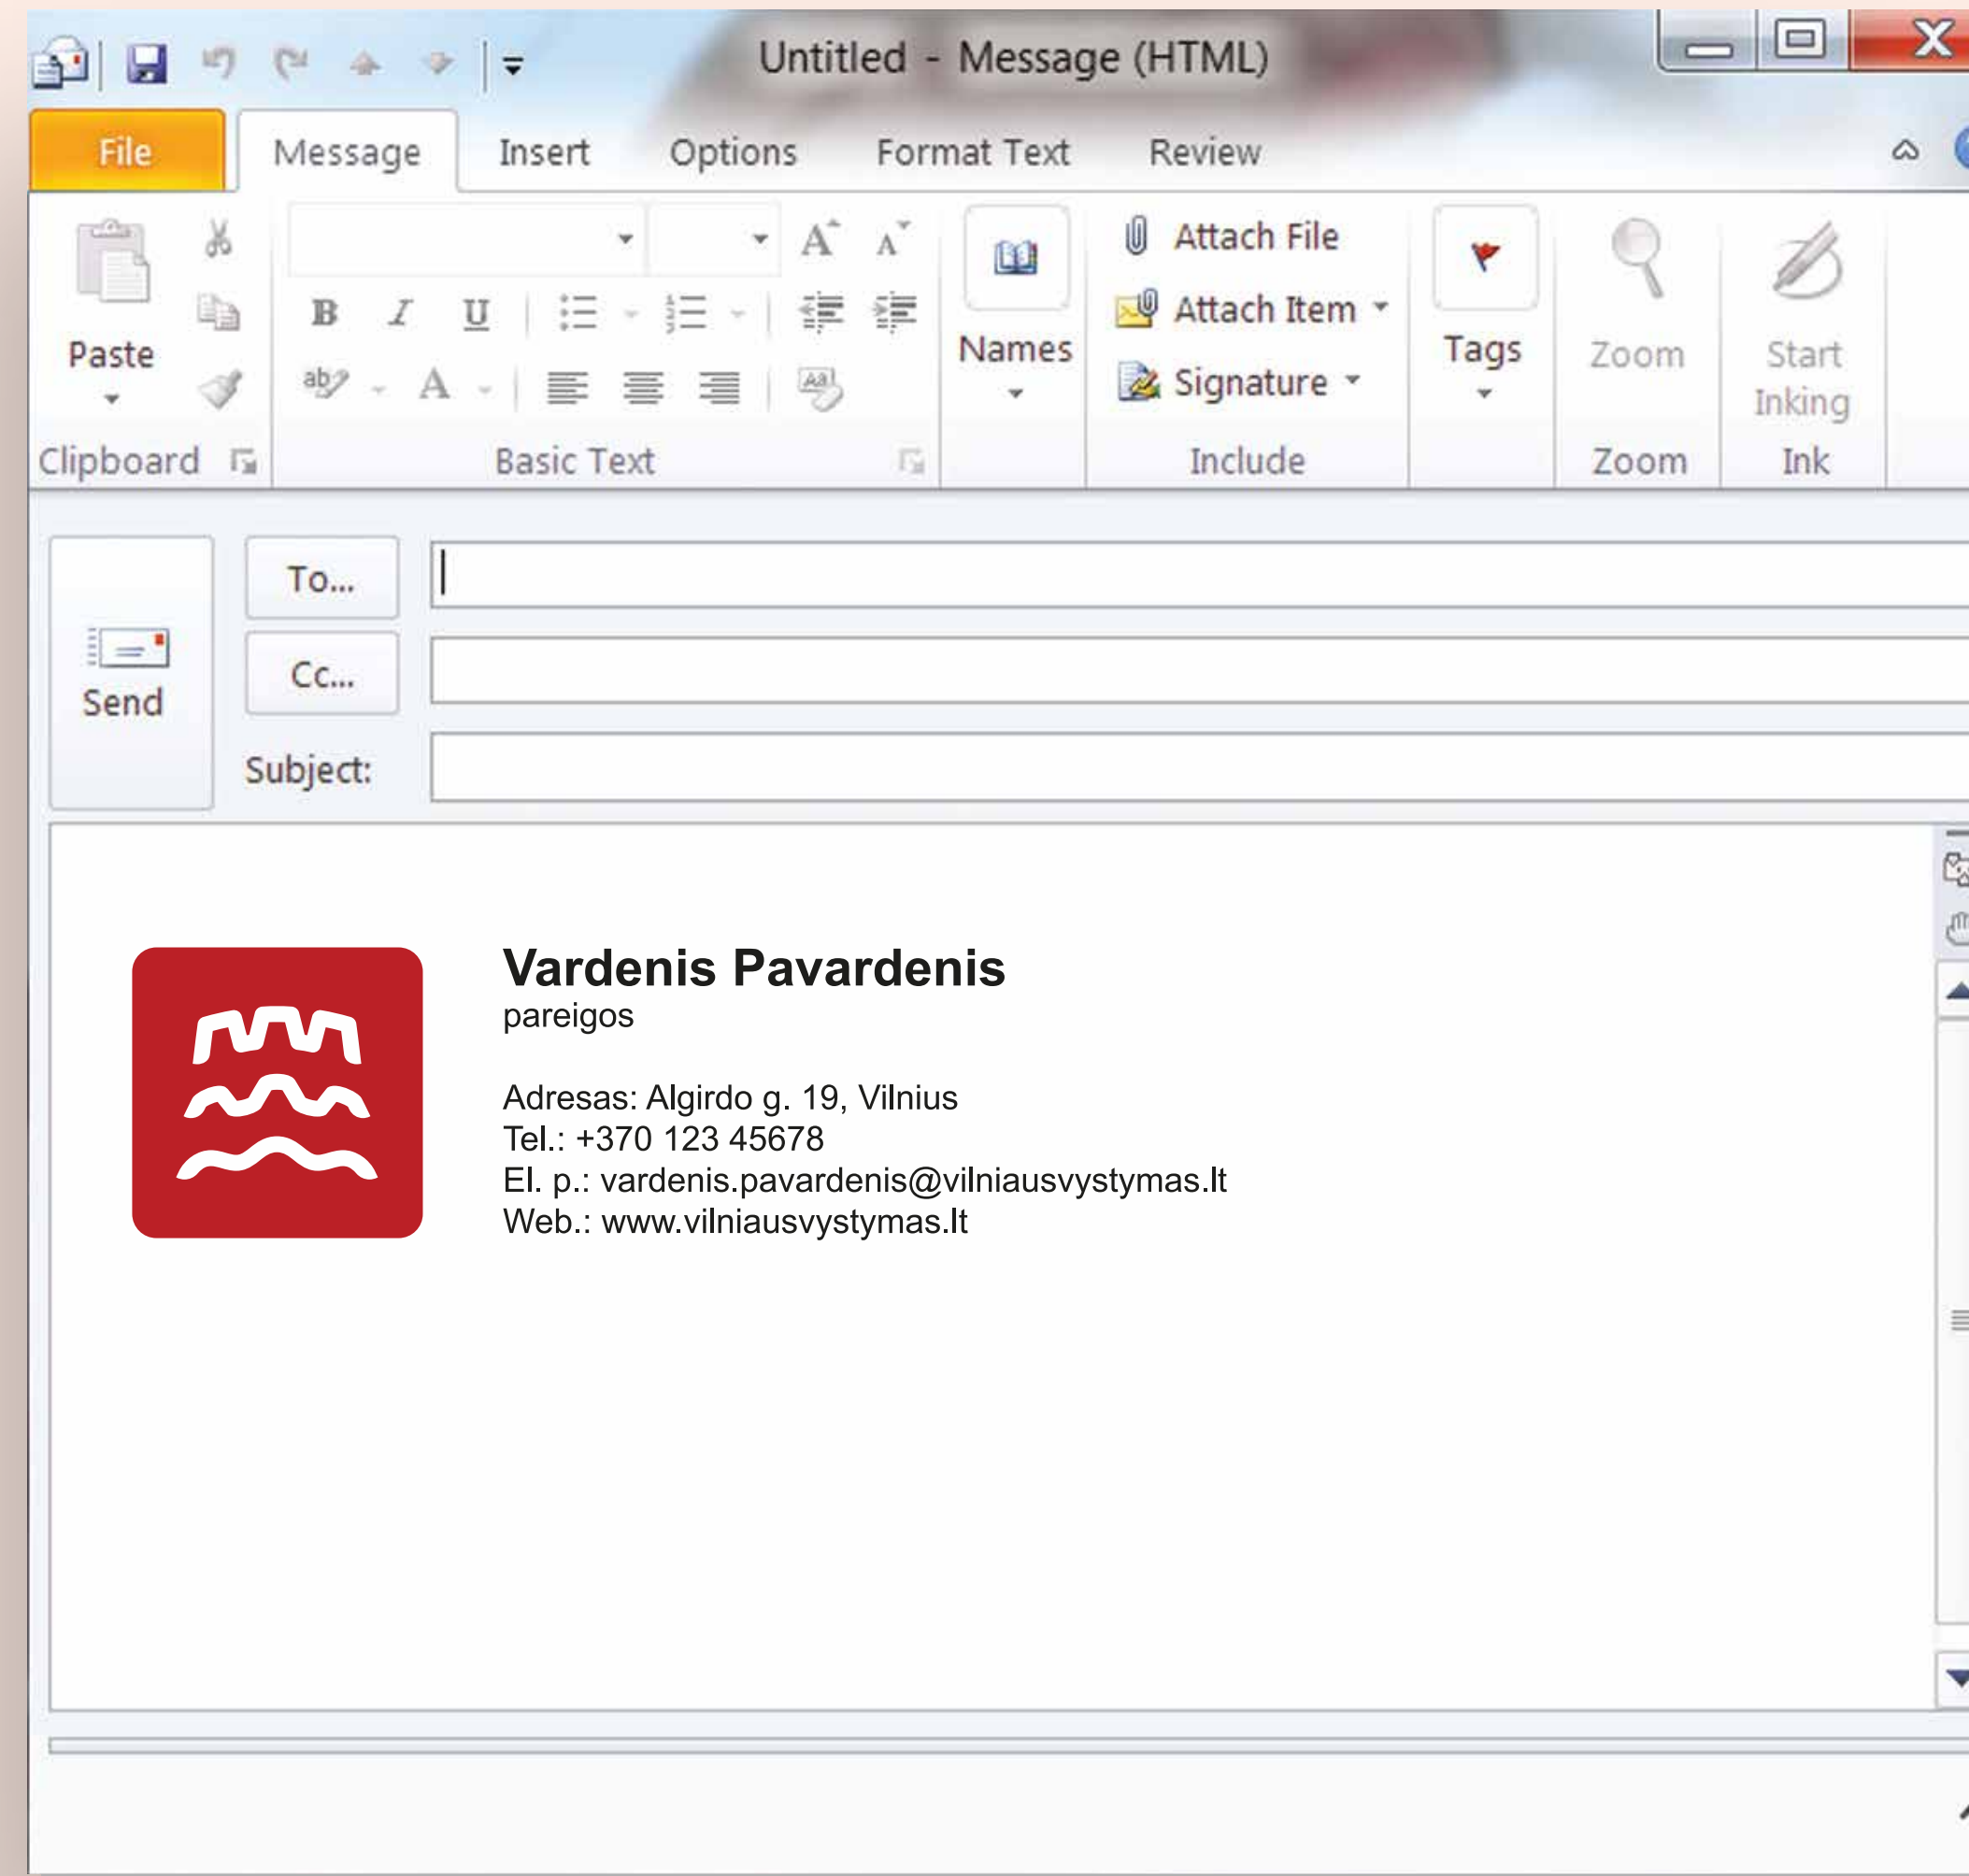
Untitled - Message (HTML)

File
Message
Insert
Options
Format Text
Review

Paste
Clipboard
B I U
Basic Text
Names
Attach File
Attach Item
Signature
Include
Tags
Zoom
Zoom
Start Inking
Ink

Send
To...
Cc...
Subject:

Vardenis Pavardenis
pareigos

Adresas: Algirdo g. 19, Vilnius
Tel.: +370 123 45678
El. p.: vardenis.pavardenis@vilniausvystymas.lt
Web.: www.vilniausvystymas.lt